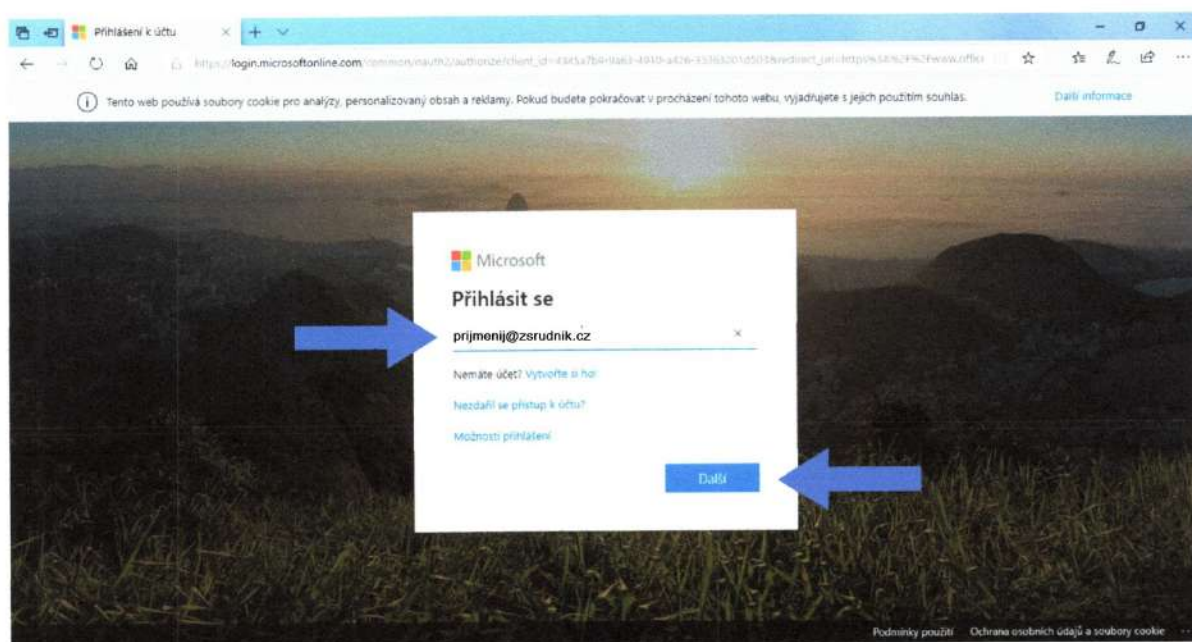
Přihlášení k účtu

https://login.microsoftonline.com/common/oauth2/authorize?client_id=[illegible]

Tento web používá soubory cookie pro analýzy, personalizovaný obsah a reklamy. Pokud budete pokračovat v procházení tohoto webu, vyjadřujete s jejich použitím souhlas.

Další informace

Microsoft

Přihlásit se

prijmenij@zsrudnik.cz

Nemáte účet? Vytvořte si ho!

Nezdařil se přístup k účtu?

Možnosti přihlášení

Další

Podmínky použití Ochrana osobních údajů a soubory cookie ...